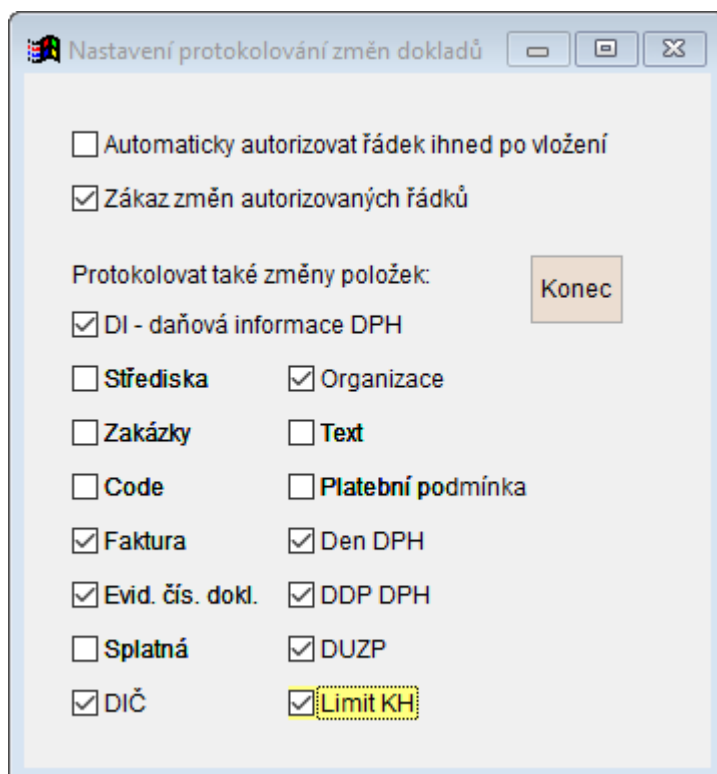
Nastavení protokolování změn dokladů

☐ Automaticky autorizovat řádek ihned po vložení

☑ Zákaz změn autorizovaných řádků

Protokolovat také změny položek:

Konec

☑ DI - daňová informace DPH

☐ **Střediska** ☑ Organizace

☐ **Zakázky** ☐ **Text**

☐ **Code** ☐ **Platební pod**mínka

☑ Faktura ☑ Den DPH

☑ Evid. čís. dokl. ☑ DDP DPH

☐ **Splatná** ☑ DUZP

☑ DIČ ☑ Limit KH